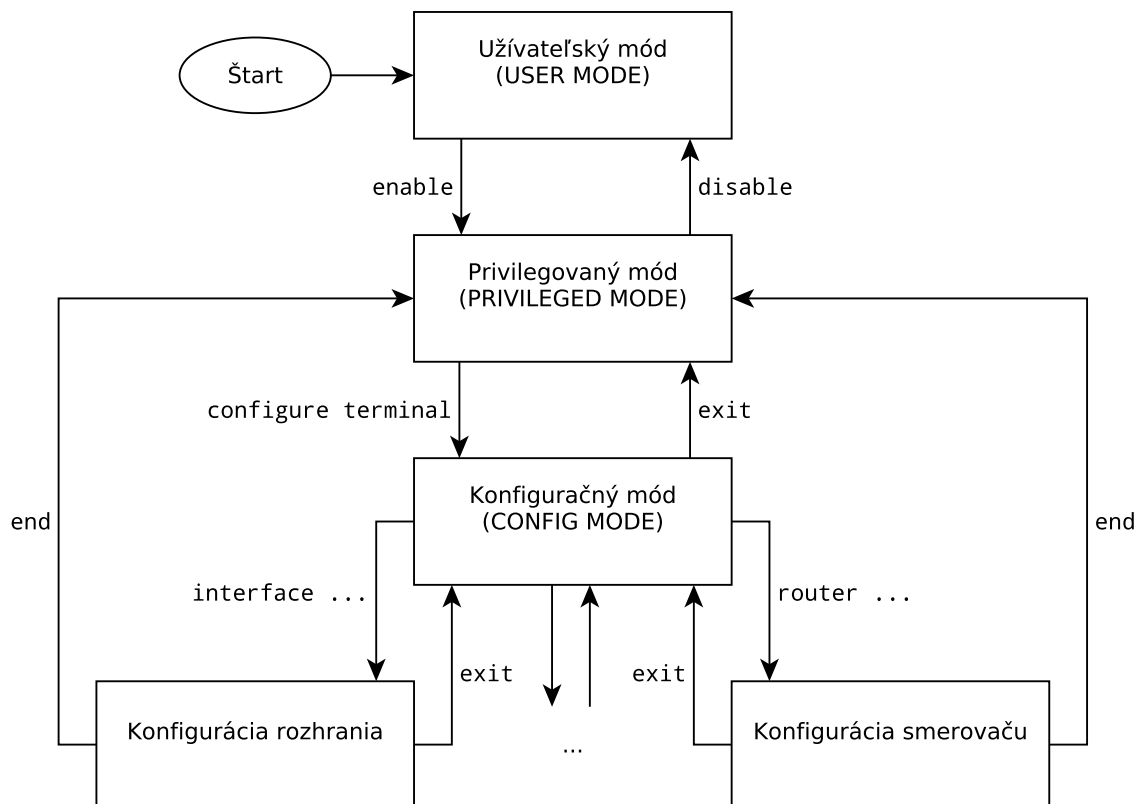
Štart

Užívateľský mód
(USER MODE)

enable

disable

Privilegovaný mód
(PRIVILEGED MODE)

configure terminal

exit

Konfiguračný mód
(CONFIG MODE)

end

end

interface ...

router ...

exit

exit

Konfigurácia rozhrania

...

Konfigurácia smerovaču